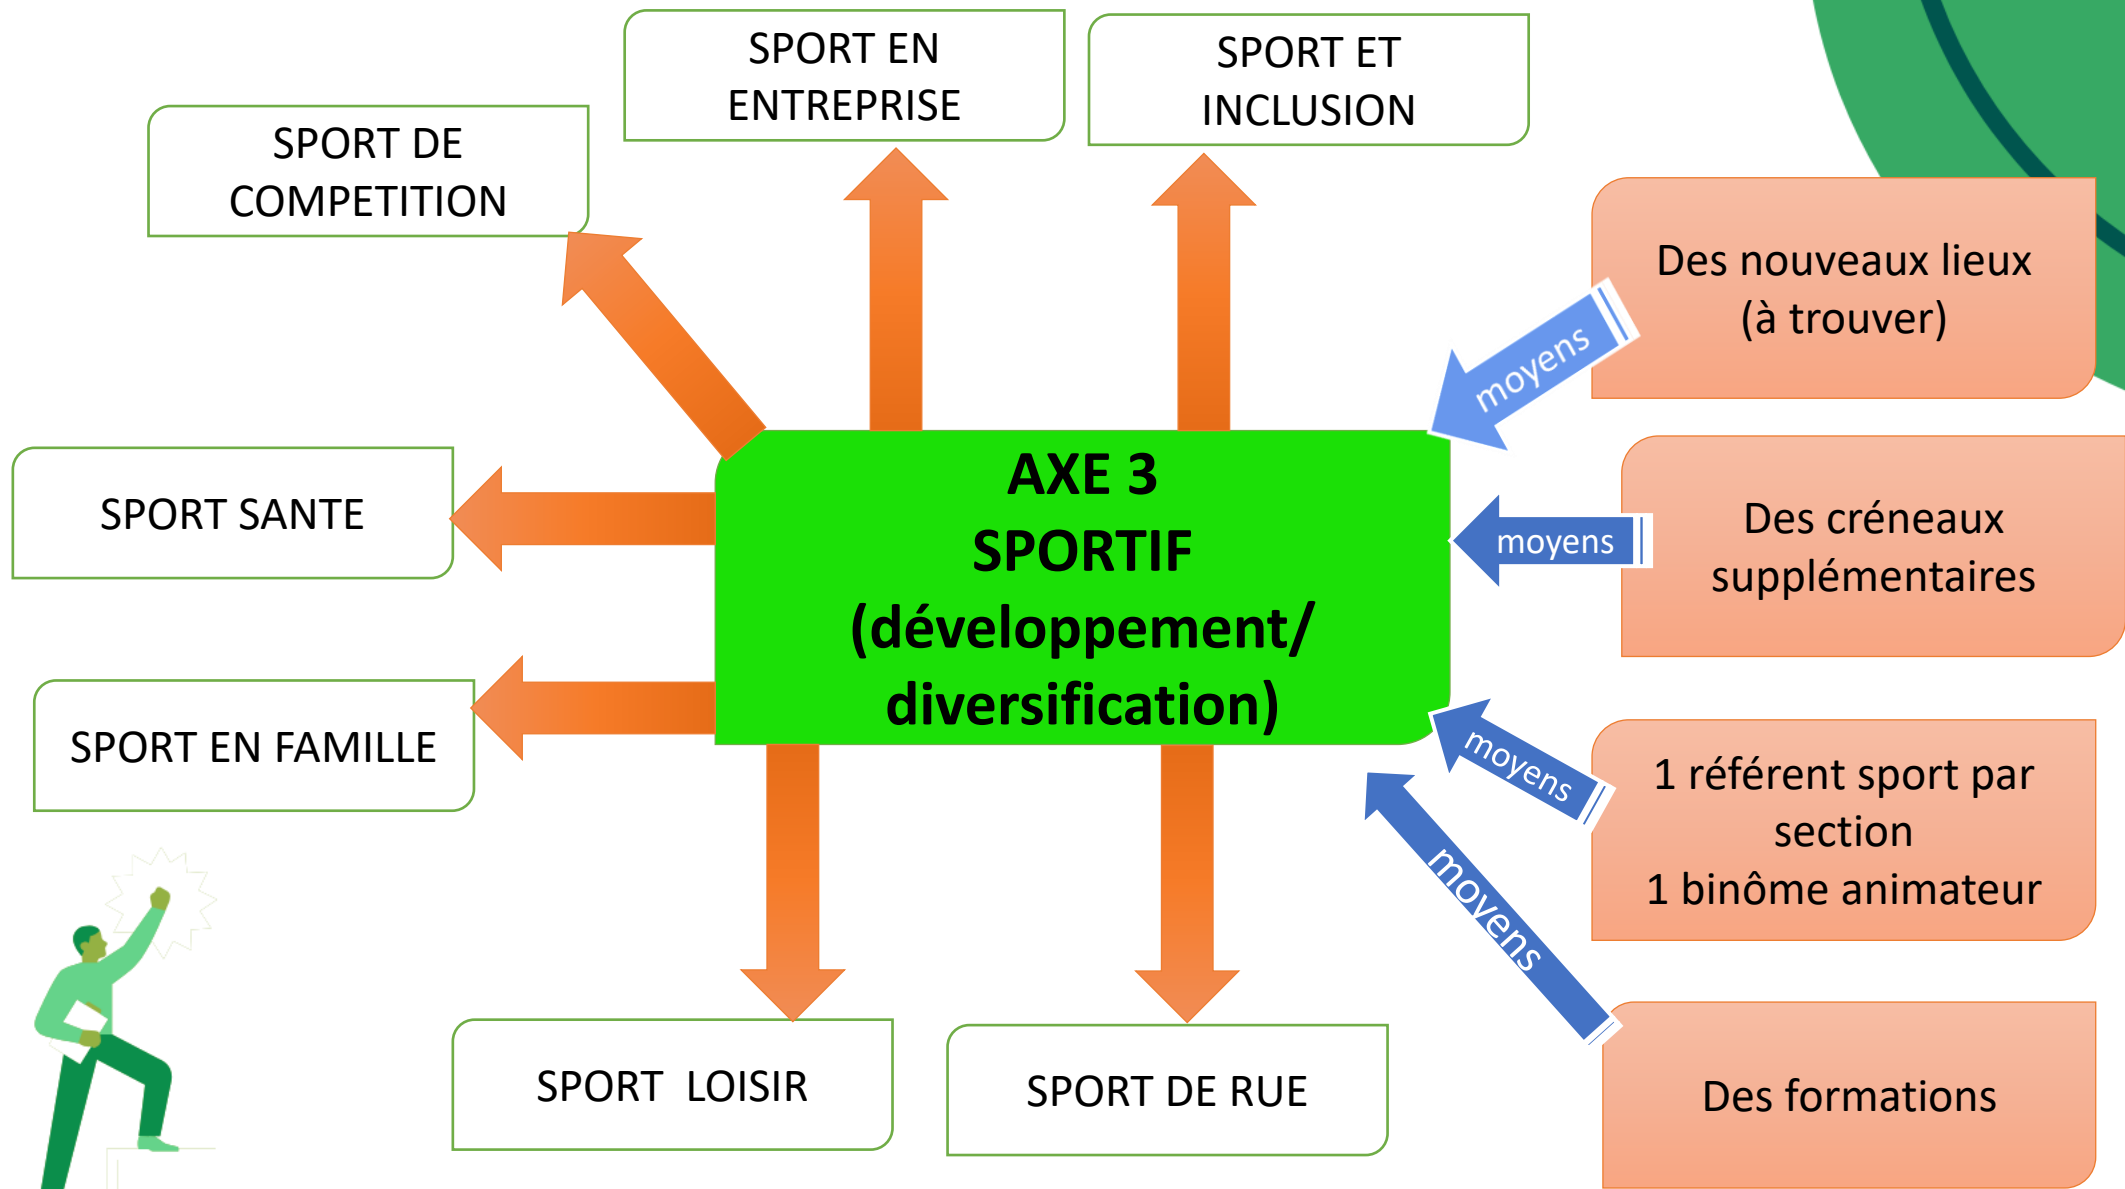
SPORT DE COMPETITION

SPORT EN ENTREPRISE

SPORT ET INCLUSION

SPORT SANTE

SPORT EN FAMILLE

AXE 3
SPORTIF
(développement/ diversification)

SPORT LOISIR

SPORT DE RUE

Des nouveaux lieux (à trouver)

moyens

Des créneaux supplémentaires

moyens

1 référent sport par section
1 binôme animateur

moyens

Des formations

moyens